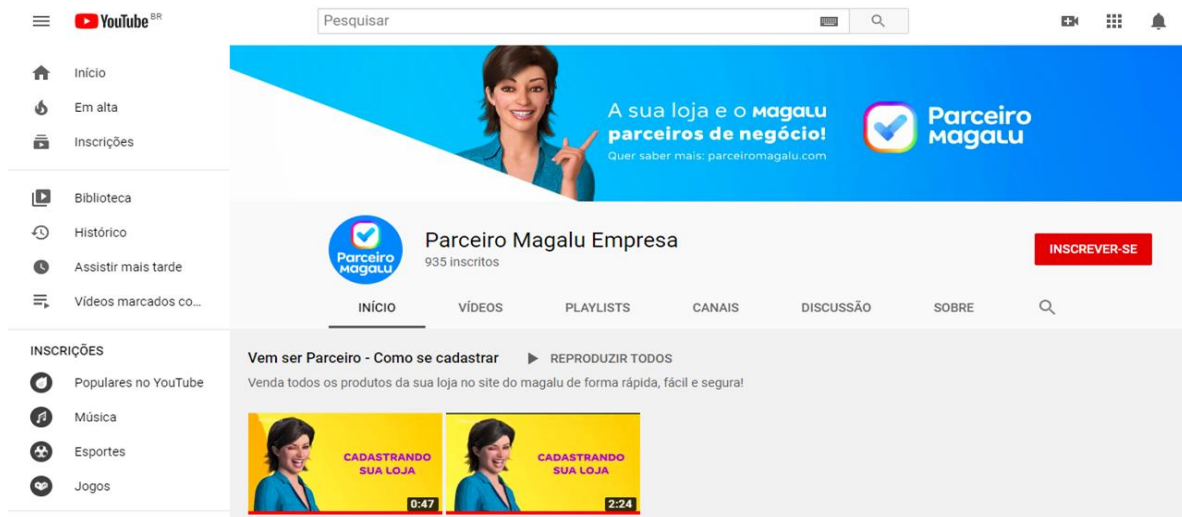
YouTube BR

Pesquisar

Início
Em alta
Inscrições

Biblioteca
Histórico
Assistir mais tarde
Vídeos marcados co...

INSCRIÇÕES
Populares no YouTube
Música
Esportes
Jogos

A sua loja e o Magalu parceiros de negócio!
Quer saber mais: parceiromagalu.com

Parceiro Magalu

Parceiro Magalu

Parceiro Magalu Empresa
935 inscritos

INSCREVER-SE

INÍCIO
VÍDEOS
PLAYLISTS
CANAIS
DISCUSSÃO
SOBRE

Vem ser Parceiro - Como se cadastrar
REPRODUZIR TODOS
Venda todos os produtos da sua loja no site do magalu de forma rápida, fácil e segura!

CADASTRANDO SUA LOJA
0:47

CADASTRANDO SUA LOJA
2:24